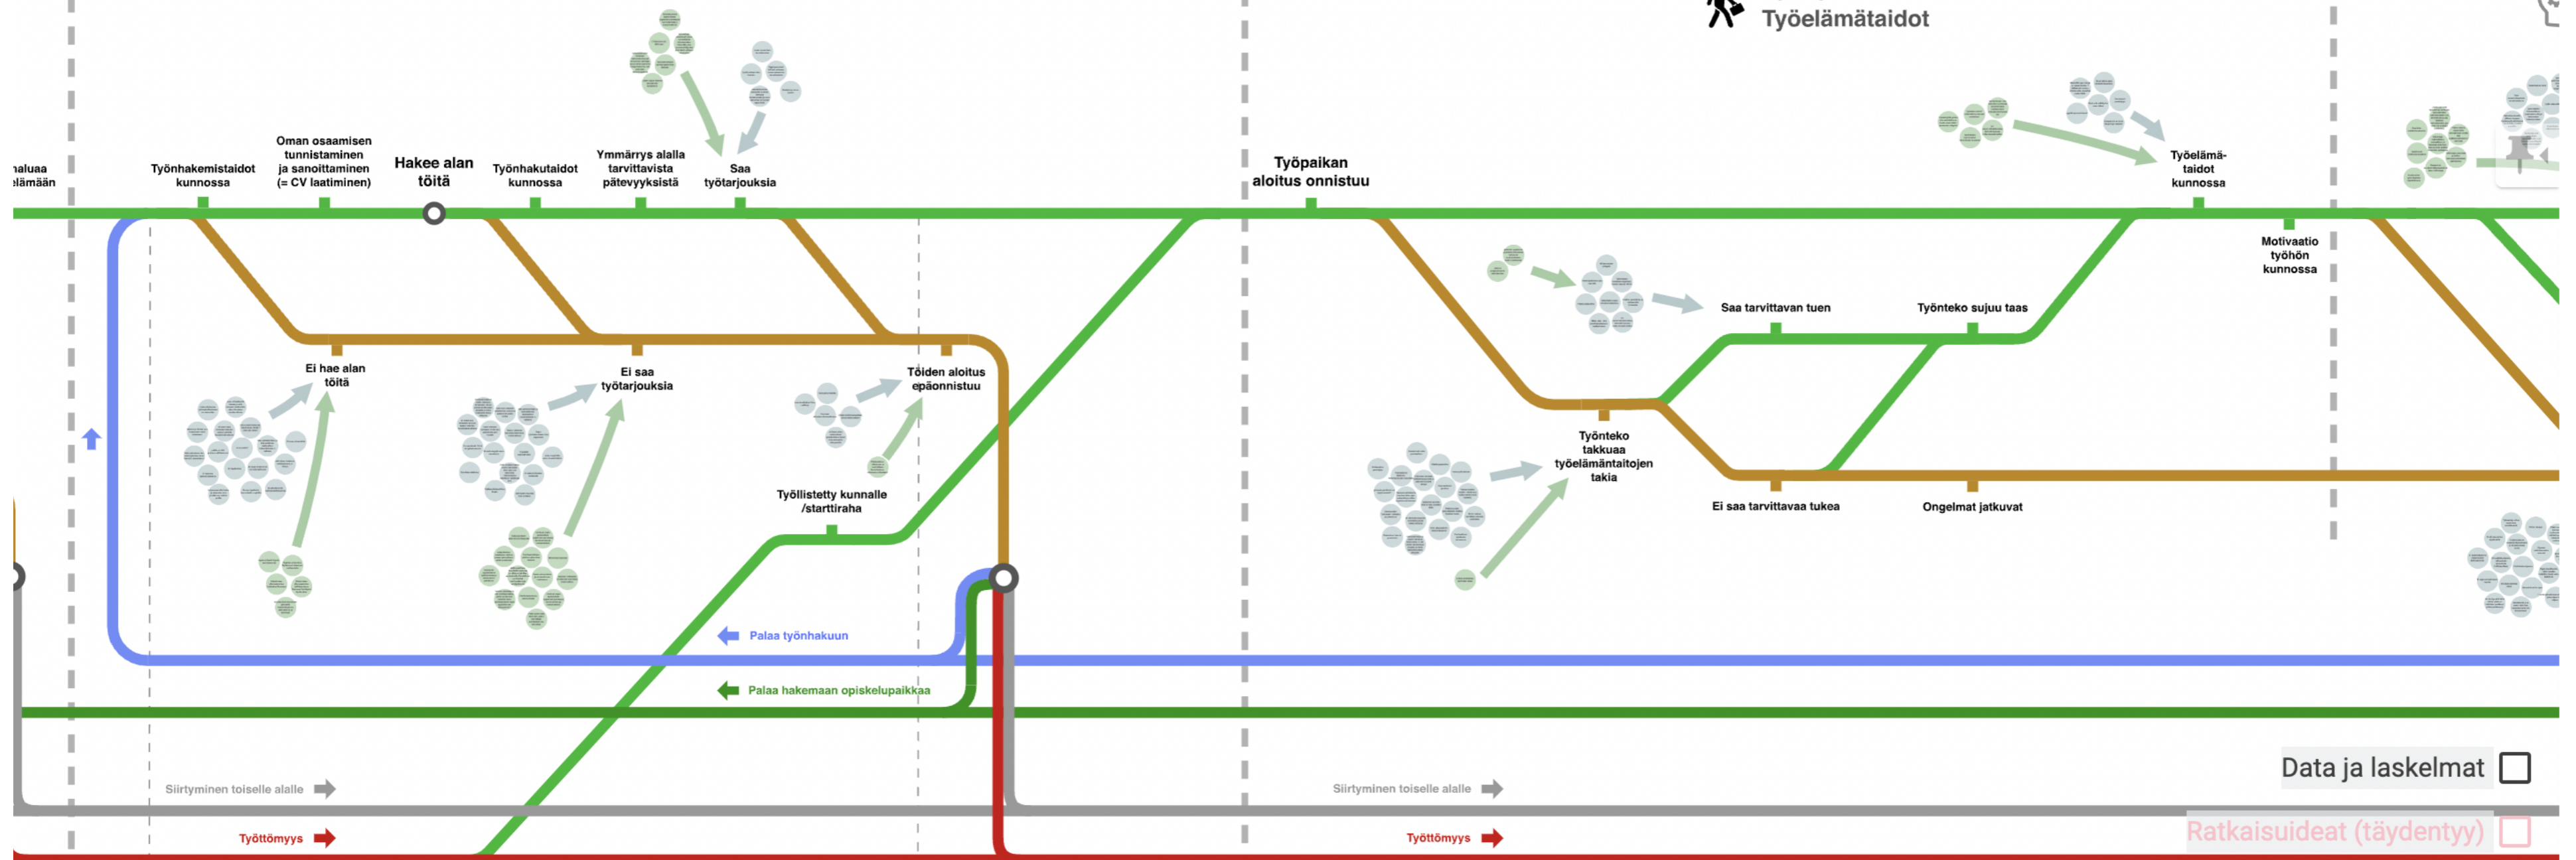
Työelämätaidot

naluaa elämään

Työnhakemistaidot kunnossa

Oman osaamisen tunnistaminen ja sanoittaminen (= CV laatiminen)

Hakee alan töitä

Työnhakutaidot kunnossa

Ymmärrys alalla tarvittavista pätevyyksistä

Saa työtarjouksia

Työpaikan aloitus onnistuu

Työelämätaidot kunnossa

Motivaatio työhön kunnossa

Ei hae alan töitä

Ei saa työtarjouksia

Töiden aloitus epäonnistuu

Työllistetty kunnalle /starttiraha

Saa tarvittavan tuen

Työnteko sujuu taas

Työnteko takkuaa työelämäntaitojen takia

Ei saa tarvittavaa tukea

Ongelmat jatkuvat

Palaa työnhakuun

Palaa hakemaan opiskelupaikkaa

Siirtyminen toiselle alalle

Työttömyys

Siirtyminen toiselle alalle

Työttömyys

Data ja laskelmat

Ratkaisuideat (täydentyy)